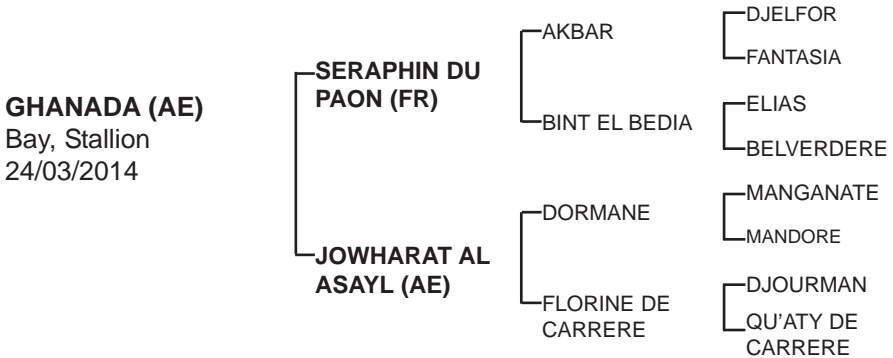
GHANADA (AE)
Bay, Stallion
24/03/2014

SERAPHIN DU PAON (FR)

JOWHARAT AL ASAYL (AE)

AKBAR

BINT EL BEDIA

DORMANE

FLORINE DE CARRERE

DJELFOR

FANTASIA

ELIAS

BELVERDERE

MANGANATE

MANDORE

DJOURMAN

QU'ATY DE CARRERE